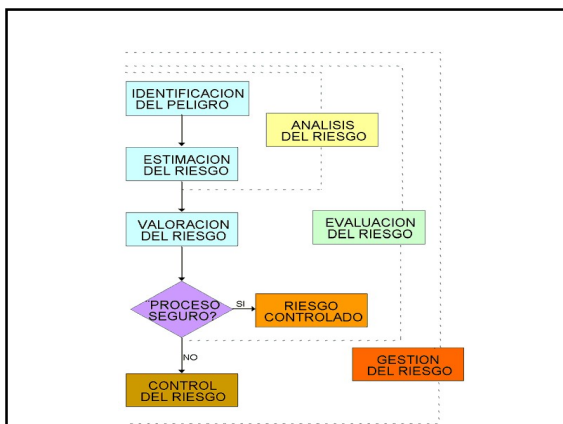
IDENTIFICACION DEL PELIGRO

ANALISIS DEL RIESGO

ESTIMACION DEL RIESGO

VALORACION DEL RIESGO

EVALUACION DEL RIESGO

"PROCESO SEGURO?

SI

RIESGO CONTROLADO

NO

GESTION DEL RIESGO

CONTROL DEL RIESGO